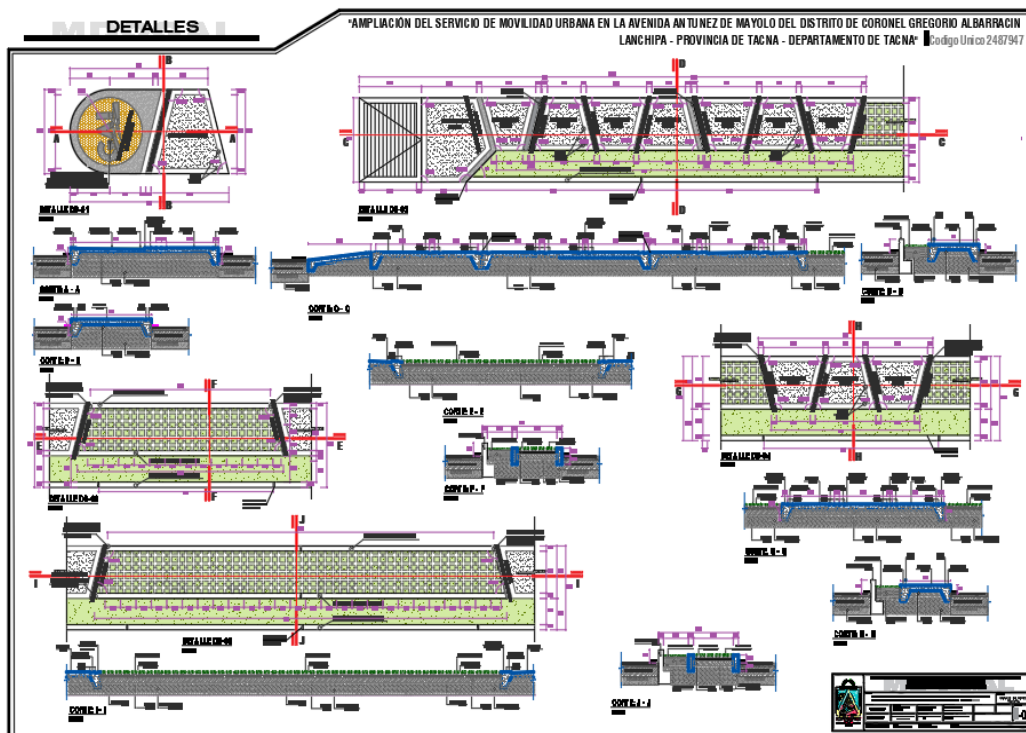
DETALLES

"AMPLIACIÓN DEL SERVICIO DE MOVILIDAD URBANA EN LA AVENIDA ANTUNEZ DE MAYOLO DEL DISTRITO DE CORONEL GREGORIO ALBARRACIN LANCHIPA - PROVINCIA DE TACNA - DEPARTAMENTO DE TACNA" Codigo Unico 2487947

B
A
A
B
DETALLE DS-01

D
C
C
D
DETALLE DS-02

CORTE A - A
CORTE C - C
CORTE D - D
CORTE B - B
CORTE E - E

F
E
E
F
DETALLE DS-03

G
G
H
H
DETALLE DS-04

CORTE F - F
CORTE G - G

J
I
I
J
DETALLE DS-05

CORTE H - H
CORTE I - I
CORTE J - J